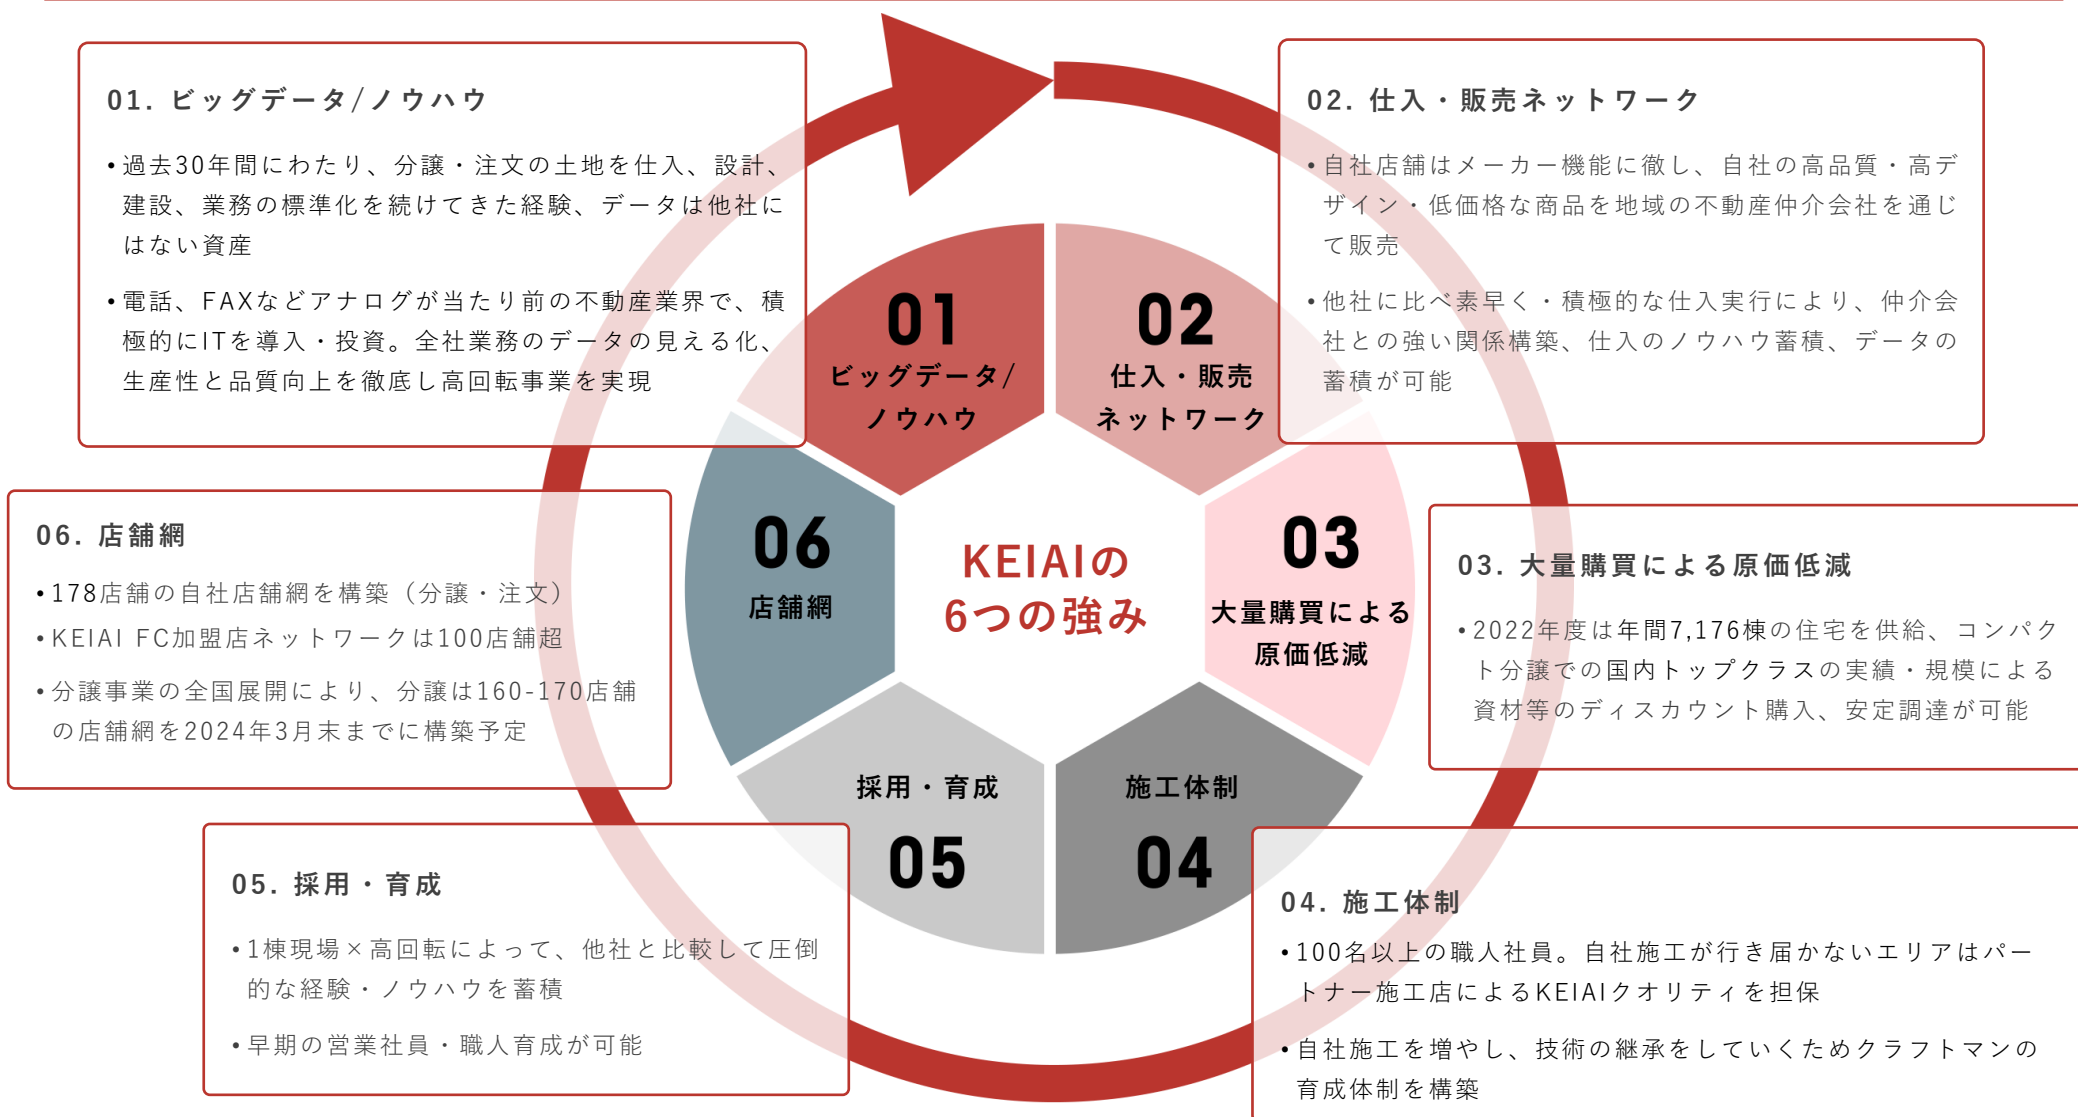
01. ビッグデータ/ノウハウ

• 過去30年間にわたり、分譲・注文の土地を仕入、設計、建設、業務の標準化を続けてきた経験、データは他社にはない資産

• 電話、FAXなどアナログが当たり前の不動産業界で、積極的にITを導入・投資。全社業務のデータの見える化、生産性と品質向上を徹底し高回転事業を実現

02. 仕入・販売ネットワーク

• 自社店舗はメーカー機能に徹し、自社の高品質・高デザイン・低価格な商品を地域の不動産仲介会社を通じて販売

• 他社に比べ素早く・積極的な仕入実行により、仲介会社との強い関係構築、仕入のノウハウ蓄積、データの蓄積が可能

01 ビッグデータ/ノウハウ

02 仕入・販売 ネットワーク

06 店舗網

KEIAIの 6つの強み

03 大量購買による 原価低減

採用・育成 05

施工体制 04

06. 店舗網

• 178店舗の自社店舗網を構築（分譲・注文）

• KEIAI FC加盟店ネットワークは100店舗超

• 分譲事業の全国展開により、分譲は160-170店舗の店舗網を2024年3月末までに構築予定

03. 大量購買による原価低減

• 2022年度は年間7,176棟の住宅を供給、コンパクト分譲での国内トップクラスの実績・規模による資材等のディスカウント購入、安定調達が可能

05. 採用・育成

• 1棟現場×高回転によって、他社と比較して圧倒的な経験・ノウハウを蓄積

• 早期の営業社員・職人育成が可能

04. 施工体制

• 100名以上の職人社員。自社施工が行き届かないエリアはパートナー施工店によるKEIAIクオリティを担保

• 自社施工を増やし、技術の継承をしていくためクラフトマンの育成体制を構築